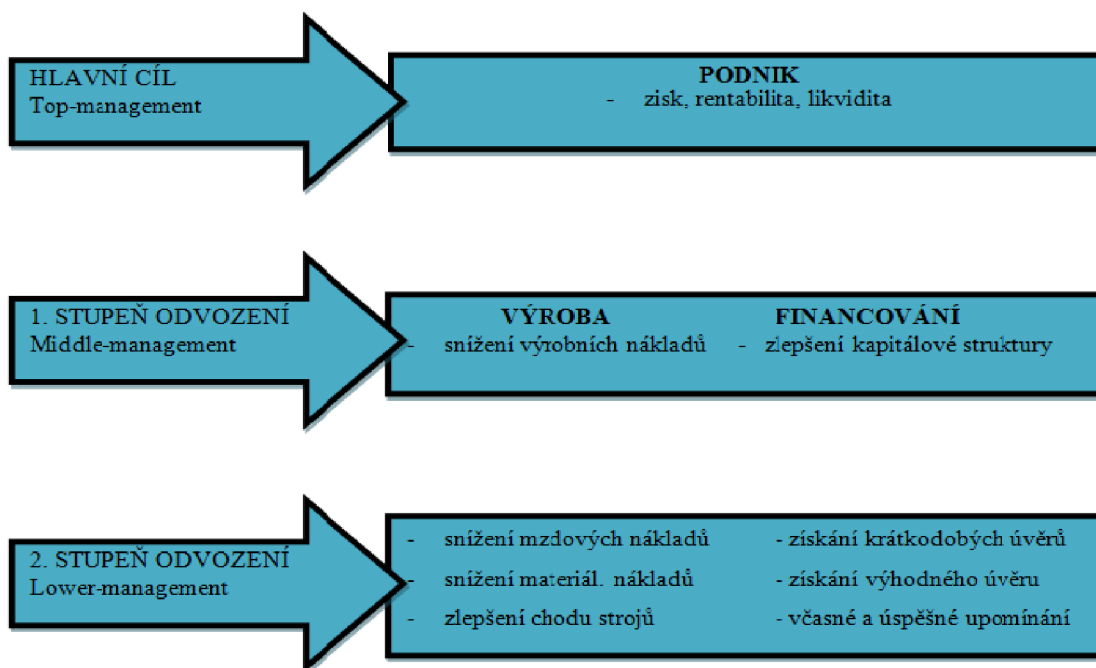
HLAVNÍ CÍL
Top-management

PODNIK
- zisk, rentabilita, likvidita

1. STUPEŇ ODVOZENÍ
Middle-management

VÝROBA
- snížení výrobních nákladů

FINANCOVÁNÍ
- zlepšení kapitálové struktury

2. STUPEŇ ODVOZENÍ
Lower-management

- snížení mzdových nákladů
- snížení materiál. nákladů
- zlepšení chodu strojů

- získání krátkodobých úvěrů
- získání výhodného úvěru
- včasné a úspěšné upomínání